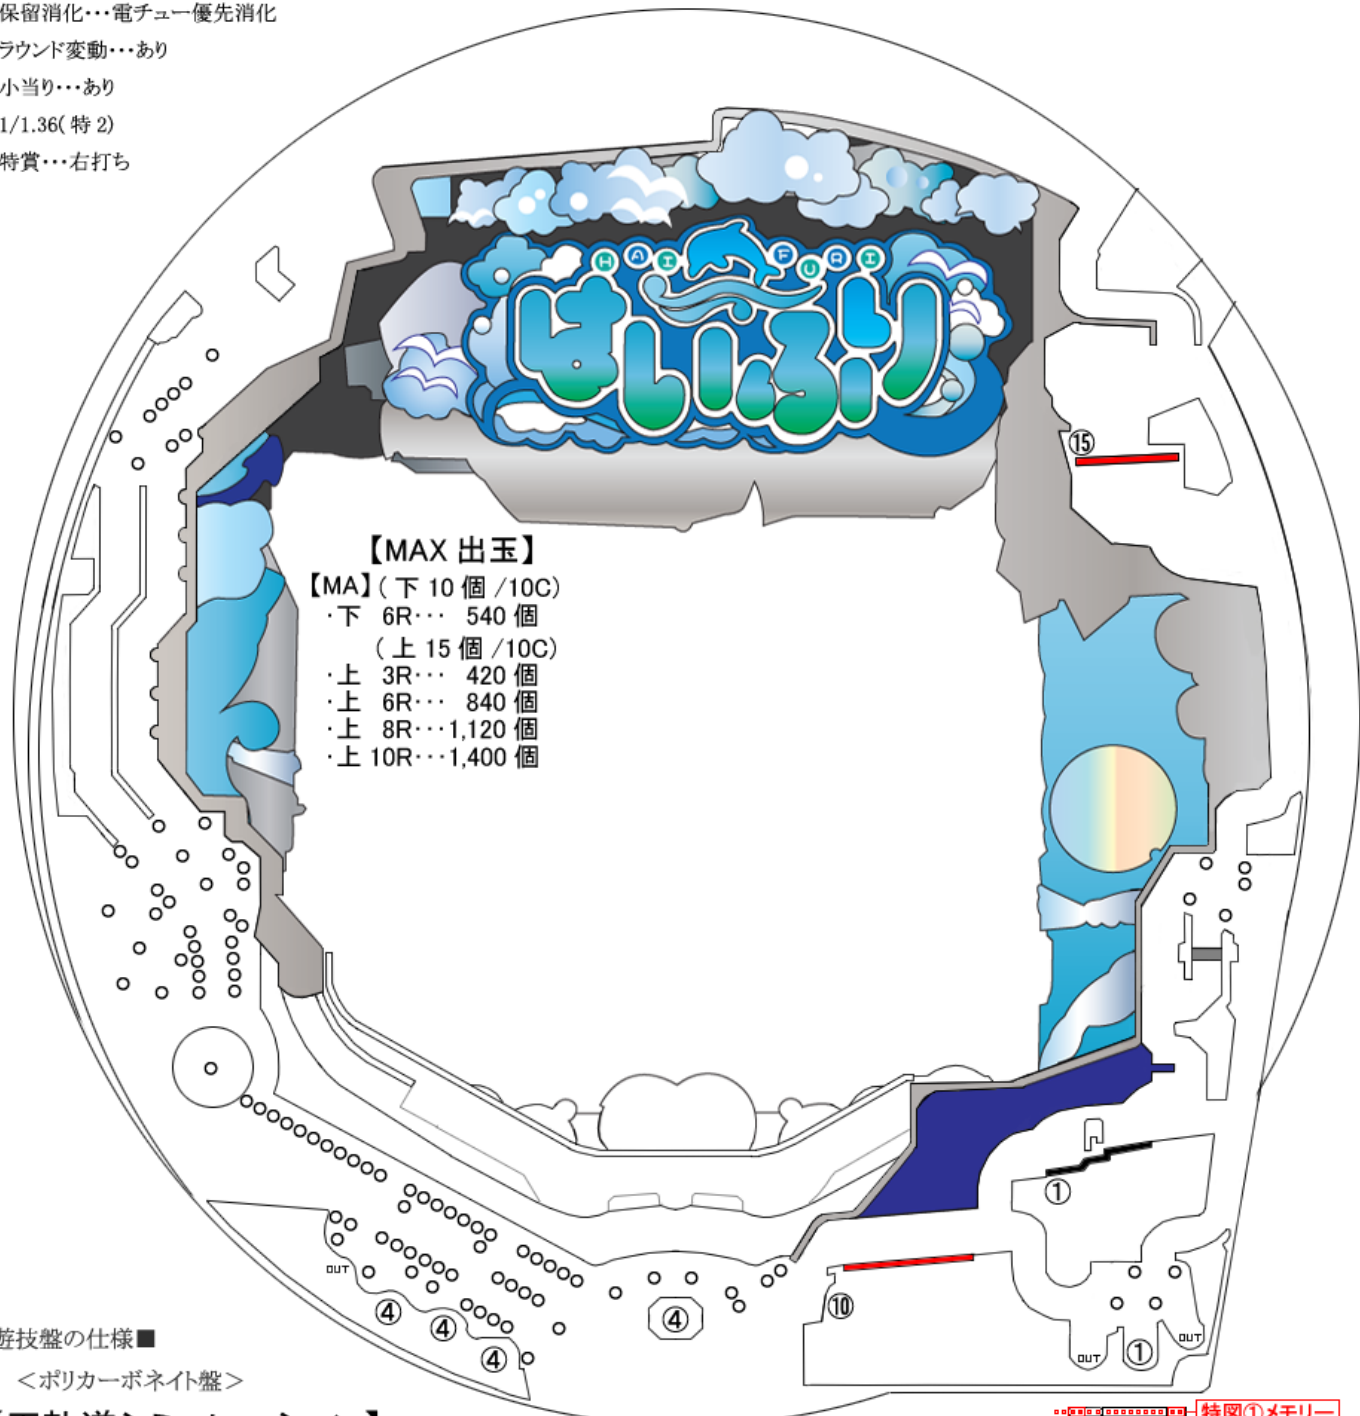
保留消化･･･電チュー優先消化
ラウンド変動･･･あり
小当り･･･あり
1/1.36(特 2)
特賞･･･右打ち

HAIFUAI
はいふりぃ

⑮

【MAX 出玉】
【MA】(下 10 個 /10C)
·下 6R･･･ 540 個
(上 15 個 /10C)
·上 3R･･･ 420 個
·上 6R･･･ 840 個
·上 8R･･･1,120 個
·上 10R･･･1,400 個

①
OUT
④
④
④
④
⑩
OUT
①
OUT

遊技盤の仕様■
＜ポリカーボネイト盤＞

特図①メモリー